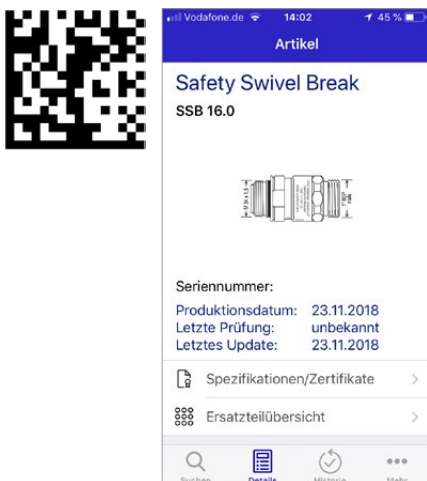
Vodafone.de 14:02 45 %

Artikel

Safety Swivel Break

SSB 16.0

Seriennummer:

Produktionsdatum: 23.11.2018
Letzte Prüfung: unbekannt
Letztes Update: 23.11.2018

Spezifikationen/Zertifikate

Ersatzteilübersicht

Suchen Details Historie Mehr